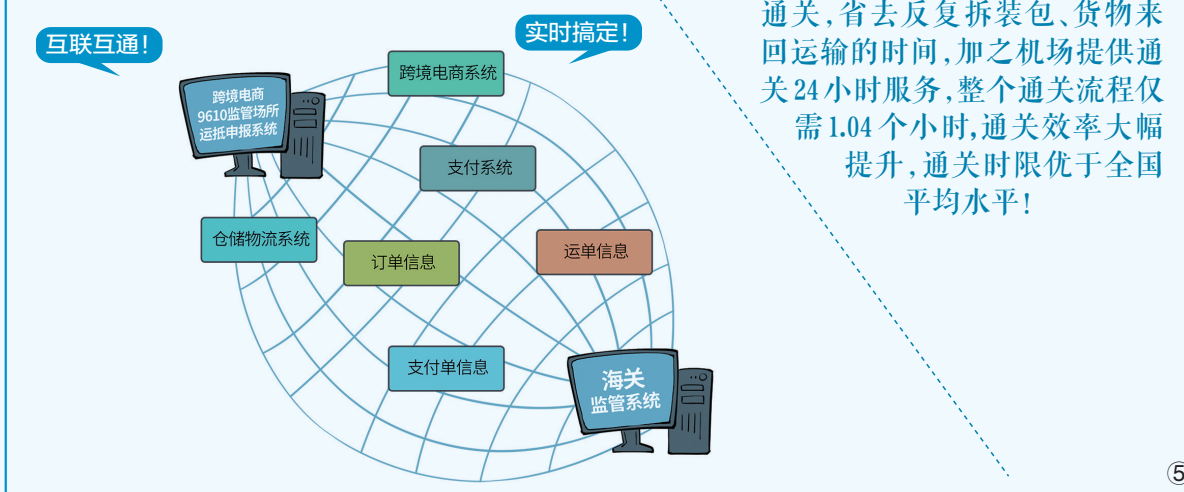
互联互通!

实时搞定!

跨境电商9610监管场所运抵申报系统

跨境电商系统

支付系统

仓储物流系统

订单信息

运单信息

支付单信息

海关监管系统

通关,省去反复拆装包、货物来回运输的时间,加之机场提供通关24小时服务,整个通关流程仅需1.04个小时,通关效率大幅提升,通关时限优于全国平均水平!

⑤